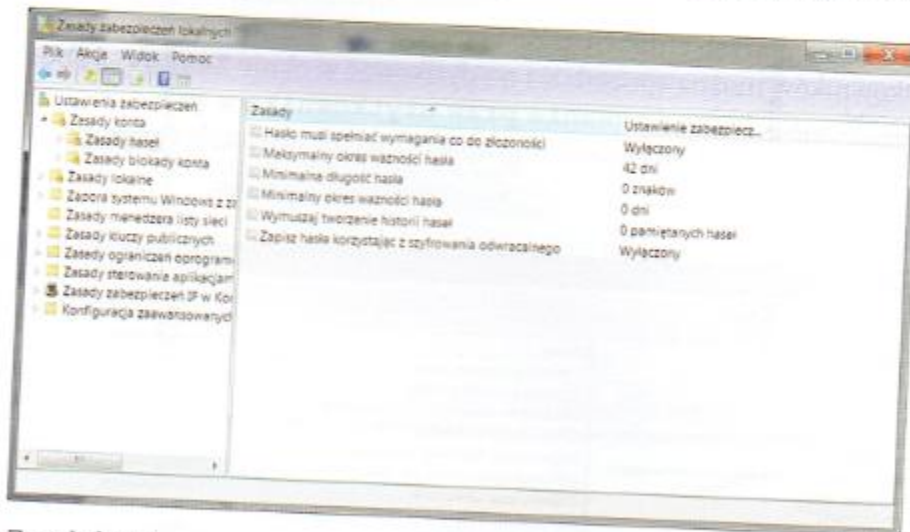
Zasady zabezpieczeń lokalnych

Plik Akcje Widok Pomoc

Ustawienia zabezpieczeń
Zasady konta
Zasady haseł
Zasady blokady konta
Zasady lokalne
Zapora systemu Windows z za
Zasady menedżera listy sieci
Zasady kluczy publicznych
Zasady ograniczeń oprogram
Zasady sterowania aplikacjam
Zasady zabezpieczeń IP w Kor
Konfiguracja zaawansowanych

| Zasady | Ustawienie zabezpiecz... |
|---|---|
| Hasło musi spełniać wymagania co do złożoności | Wyłączony |
| Maksymalny okres ważności hasła | 42 dni |
| Minimalna długość hasła | 0 znaków |
| Minimalny okres ważności hasła | 0 dni |
| Wymuszaj tworzenie historii haseł | 0 pamiętanych haseł |
| Zapisz hasła korzystając z szyfrowania odwracalnego | Wyłączony |